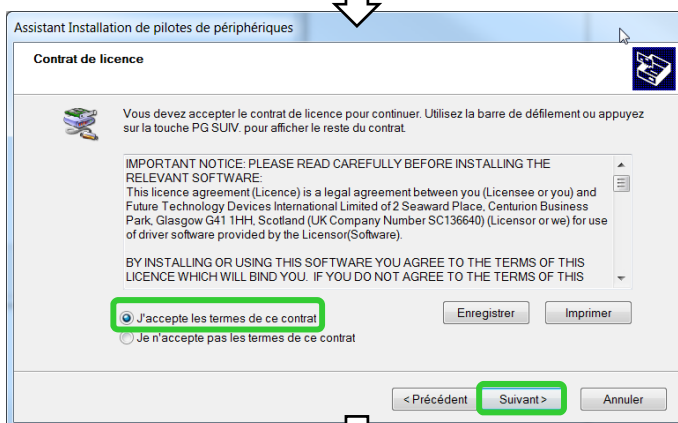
Assistant Installation de pilotes de périphériques

Contrat de licence

Vous devez accepter le contrat de licence pour continuer. Utilisez la barre de défilement ou appuyez sur la touche PG SUIV. pour afficher le reste du contrat.

IMPORTANT NOTICE: PLEASE READ CAREFULLY BEFORE INSTALLING THE RELEVANT SOFTWARE:
This licence agreement (Licence) is a legal agreement between you (Licensee or you) and Future Technology Devices International Limited of 2 Seaward Place, Centurion Business Park, Glasgow G41 1HH, Scotland (UK Company Number SC136640) (Licensor or we) for use of driver software provided by the Licensor(Software).

BY INSTALLING OR USING THIS SOFTWARE YOU AGREE TO THE TERMS OF THIS LICENCE WHICH WILL BIND YOU. IF YOU DO NOT AGREE TO THE TERMS OF THIS

J'accepte les termes de ce contrat
Je n'accepte pas les termes de ce contrat

Enregistrer
Imprimer

< Précédent
Suivant >
Annuler